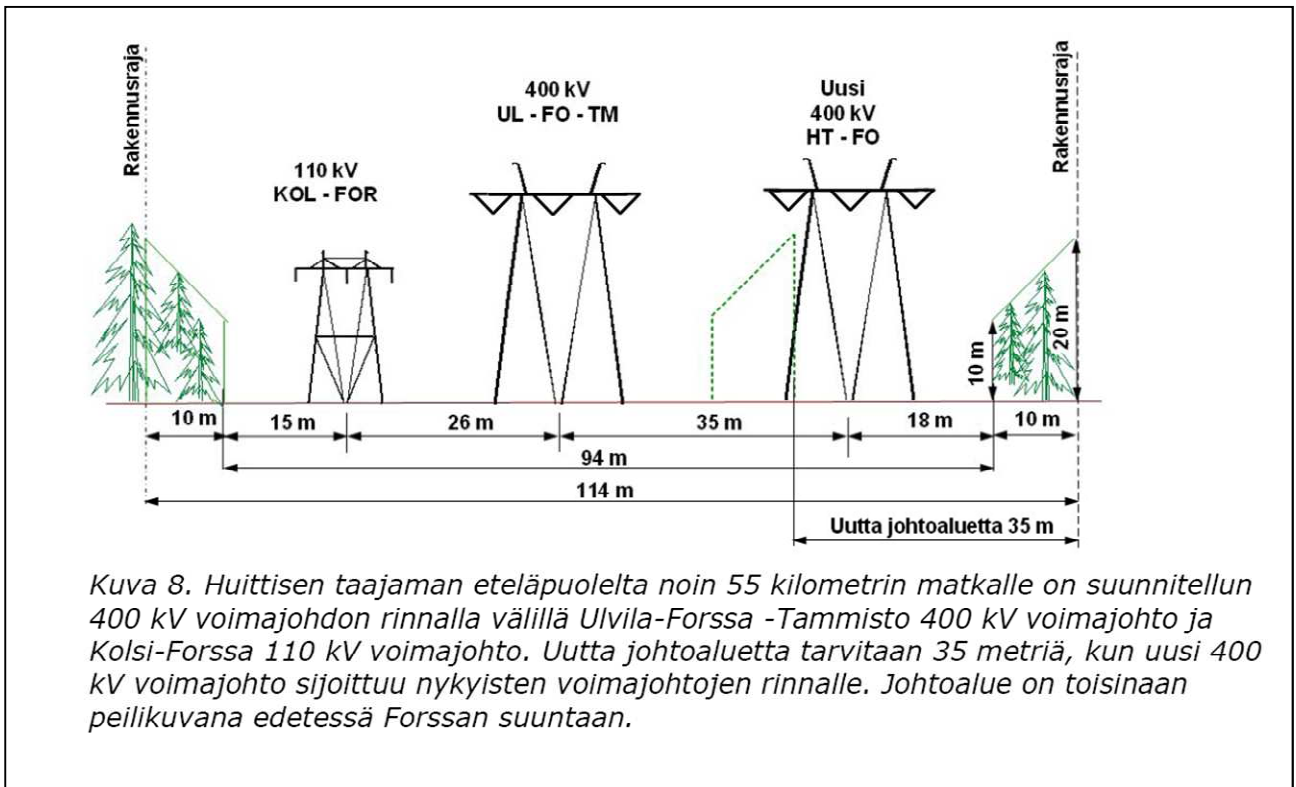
Rakennusraja

110 kV
KOL - FOR

400 kV
UL - FO - TM

Uusi
400 kV
HT - FO

Rakennusraja

10 m

20 m

10 m
15 m
26 m
35 m
18 m
10 m

94 m

114 m

Uutta johtoaluetta 35 m

Kuva 8. Huittisen taajaman eteläpuolelta noin 55 kilometrin matkalle on suunnitellun 400 kV voimajohdon rinnalla välillä Ulvila-Forssa -Tammisto 400 kV voimajohto ja Kolsi-Forssa 110 kV voimajohto. Uutta johtoaluetta tarvitaan 35 metriä, kun uusi 400 kV voimajohto sijoittuu nykyisten voimajohtojen rinnalle. Johtoalue on toisinaan peilikuvana edetessä Forssan suuntaan.